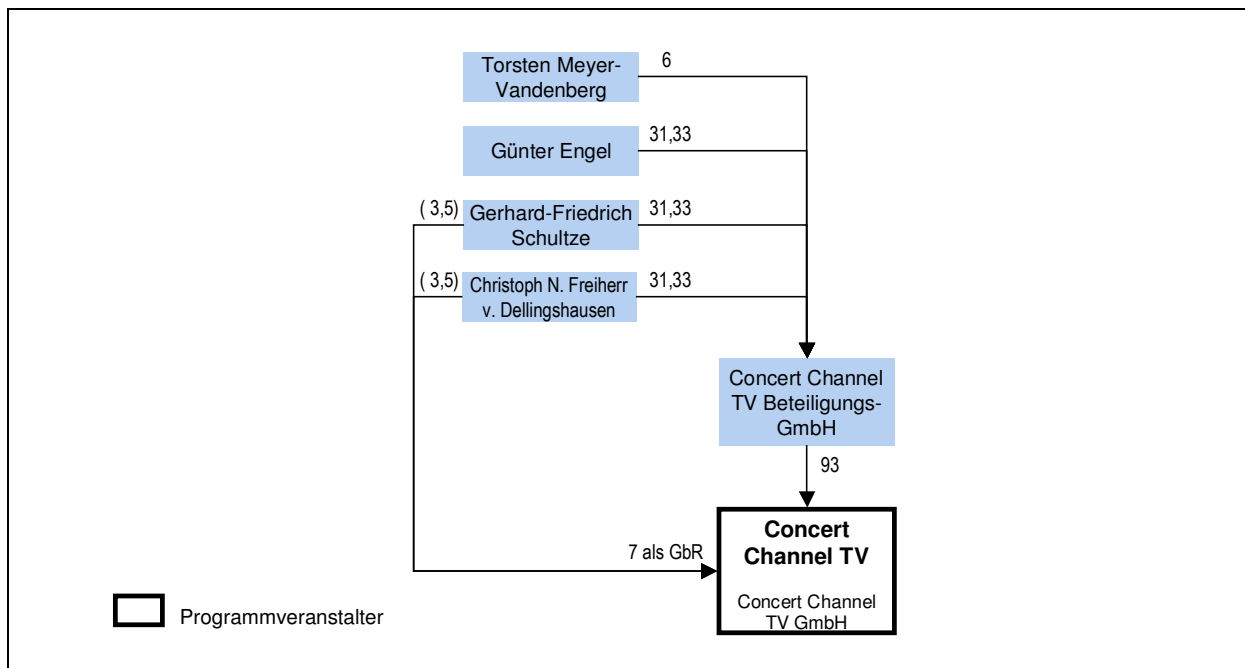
Torsten Meyer-Vandenberg
6

Günter Engel
31,33

( 3,5)
Gerhard-Friedrich Schultze
31,33

( 3,5)
Christoph N. Freiherr v. Dellingshausen
31,33

Concert Channel TV Beteiligungs-GmbH

93

7 als GbR

Concert Channel TV

Concert Channel TV GmbH

Programmveranstalter